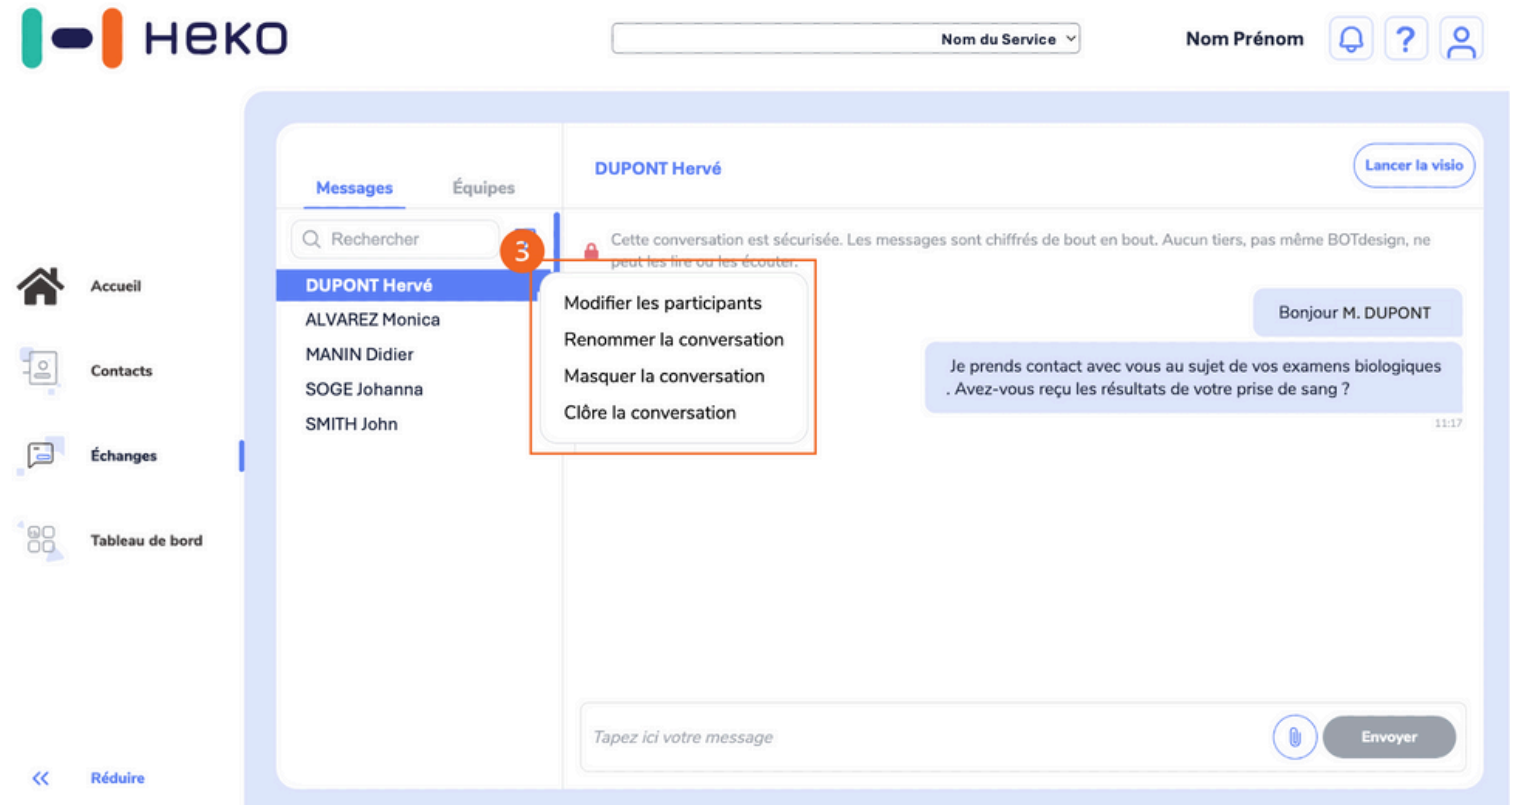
Heko

Nom du Service

Nom Prénom

?

Accueil

Contacts

Échanges

Tableau de bord

Réduire

Messages Équipes

Rechercher

3

DUPONT Hervé
ALVAREZ Monica
MANIN Didier
SOGE Johanna
SMITH John

DUPONT Hervé

Lancer la visio

Cette conversation est sécurisée. Les messages sont chiffrés de bout en bout. Aucun tiers, pas même BOTdesign, ne peut les lire ou les écouter.

Modifier les participants
Renommer la conversation
Masquer la conversation
Clôre la conversation

Bonjour M. DUPONT

Je prends contact avec vous au sujet de vos examens biologiques . Avez-vous reçu les résultats de votre prise de sang ?

11:17

Tapez ici votre message

Envoyer